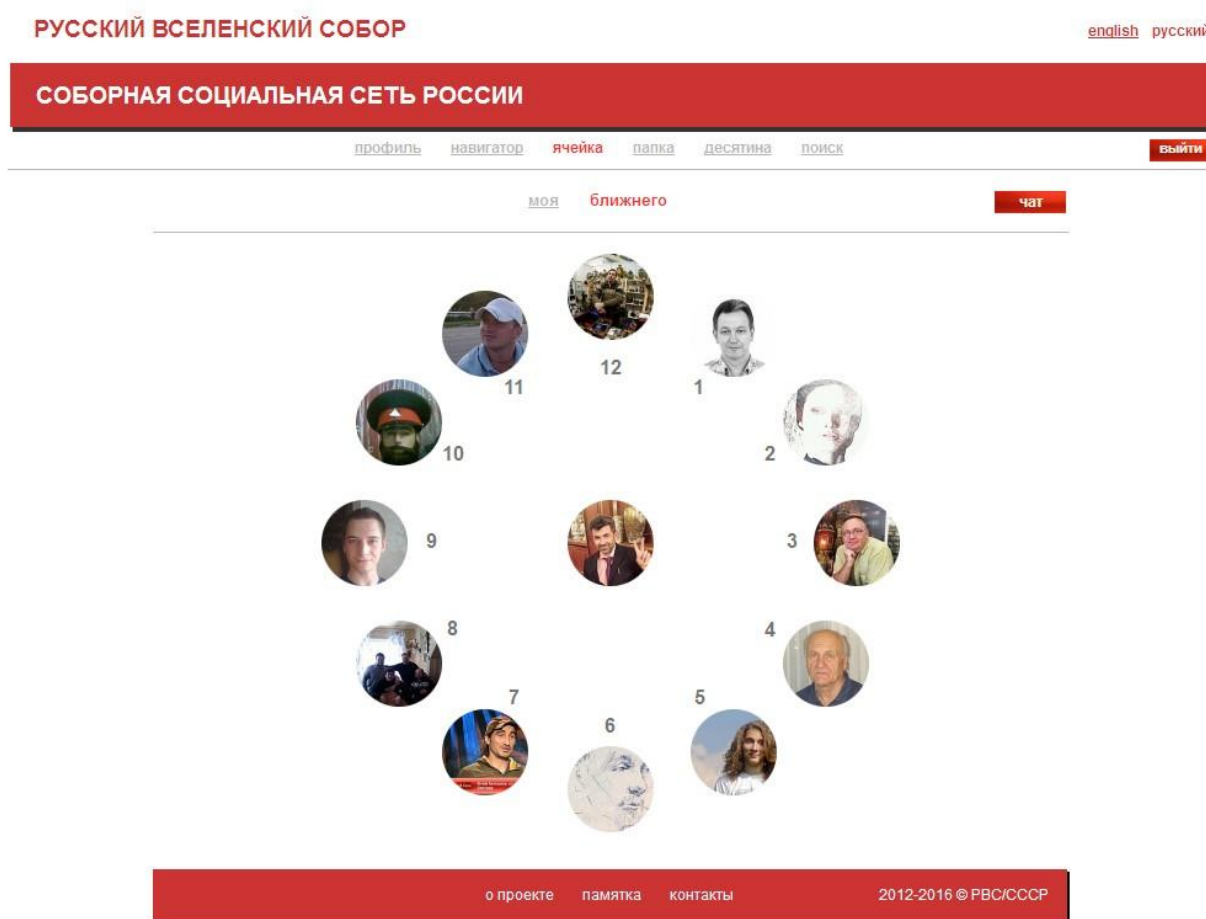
РУССКИЙ ВСЕЛЕНСКИЙ СОБОР

english русский

СОБОРНАЯ СОЦИАЛЬНАЯ СЕТЬ РОССИИ

профиль навигатор ячейка папка десятина поиск

выйти

моя ближнего

чат

12

1

11

2

10

9

3

8

4

7

5

6

о проекте памятка контакты

2012-2016 © РВС/СССР